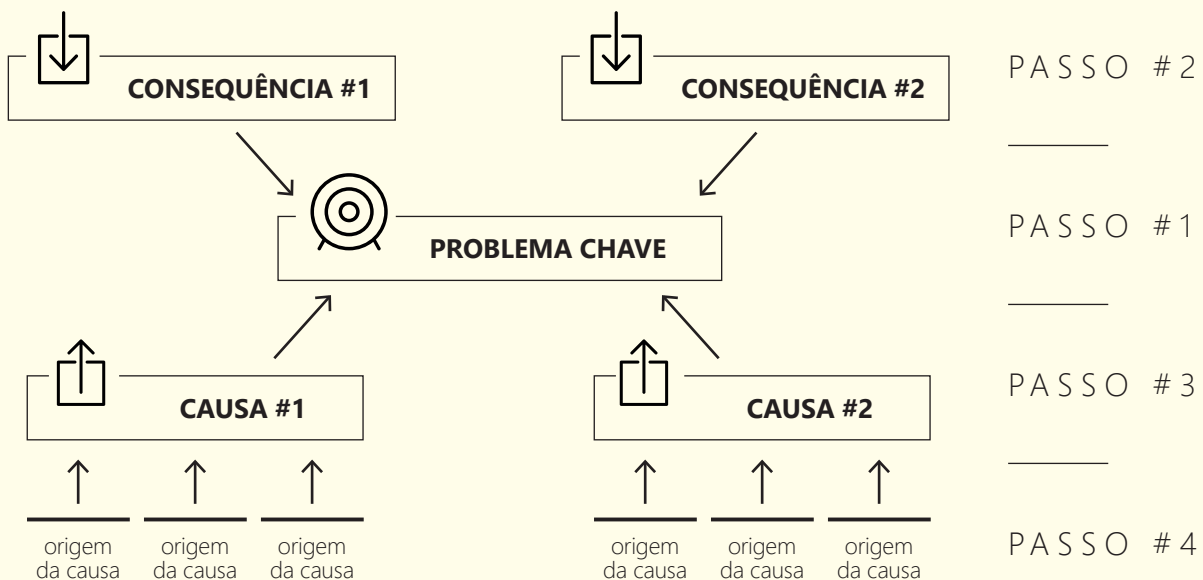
CONSEQUÊNCIA #1

CONSEQUÊNCIA #2

PASSO #2

PROBLEMA CHAVE

PASSO #1

CAUSA #1

CAUSA #2

PASSO #3

origem da causa

origem da causa

origem da causa

origem da causa

origem da causa

origem da causa

PASSO #4